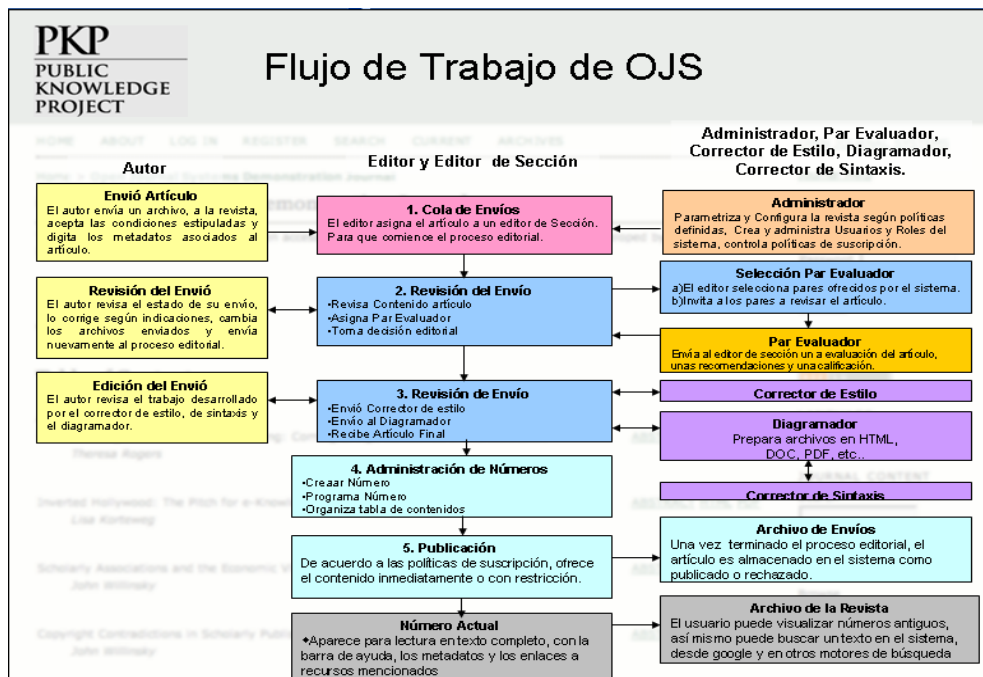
PKP
PUBLIC KNOWLEDGE PROJECT

Flujo de Trabajo de OJS

Autor

Editor y Editor de Sección

Administrador, Par Evaluador, Corrector de Estilo, Diagramador, Corrector de Sintaxis.

Envió Artículo
El autor envía un archivo, a la revista, acepta las condiciones estipuladas y digita los metadatos asociados al artículo.

1. Cola de Envíos
El editor asigna el artículo a un editor de Sección. Para que comience el proceso editorial.

Administrador
Parametriza y Configura la revista según políticas definidas, Crea y administra Usuarios y Roles del sistema, controla políticas de suscripción.

Revisión del Envió
El autor revisa el estado de su envío, lo corrige según indicaciones, cambia los archivos enviados y envía nuevamente al proceso editorial.

2. Revisión del Envío
•Revisa Contenido artículo
•Asigna Par Evaluador
•Toma decisión editorial

Selección Par Evaluador
a)El editor selecciona pares ofrecidos por el sistema.
b)Invita a los pares a revisar el artículo.

Par Evaluador
Envía al editor de sección una evaluación del artículo, unas recomendaciones y una calificación.

Edición del Envió
El autor revisa el trabajo desarrollado por el corrector de estilo, de sintaxis y el diagramador.

3. Revisión de Envío
•Envió Corrector de estilo
•Envío al Diagramador
•Recibe Artículo Final

Corrector de Estilo

Diagramador
Prepara archivos en HTML, DOC, PDF, etc..

Corrector de Sintaxis

4. Administración de Números
•Creaar Número
•Programa Número
•Organiza tabla de contenidos

Archivo de Envíos
Una vez terminado el proceso editorial, el artículo es almacenado en el sistema como publicado o rechazado.

5. Publicación
De acuerdo a las políticas de suscripción, ofrece el contenido inmediatamente o con restricción.

Número Actual
•Aparece para lectura en texto completo, con la barra de ayuda, los metadatos y los enlaces a recursos mencionados

Archivo de la Revista
El usuario puede visualizar números antiguos, así mismo puede buscar un texto en el sistema, desde google y en otros motores de búsqueda